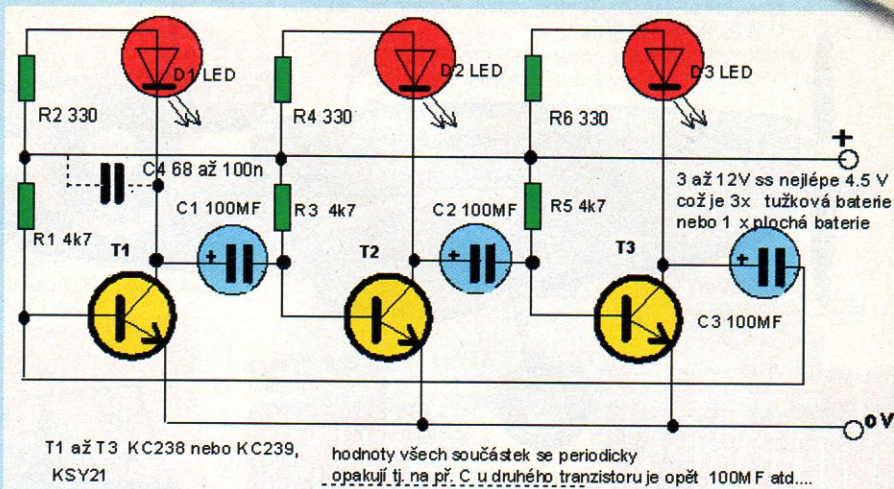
D1 LED
D2 LED
D3 LED
R2 330
R4 330
R6 330
+
C4 68 až 100n
3 až 12V ss nejlépe 4.5 V což je 3x tužková baterie nebo 1 x plochá baterie
R1 4k7
C1 100MF
R3 4k7
C2 100MF
R5 4k7
T1
T2
T3
+
+
+
C3 100MF
0 V
T1 až T3 KC238 nebo KC239, KSY21
hodnoty všech součástek se periodicky opakují tj. na př. C u druhého tranzistoru je opět 100MF atd....